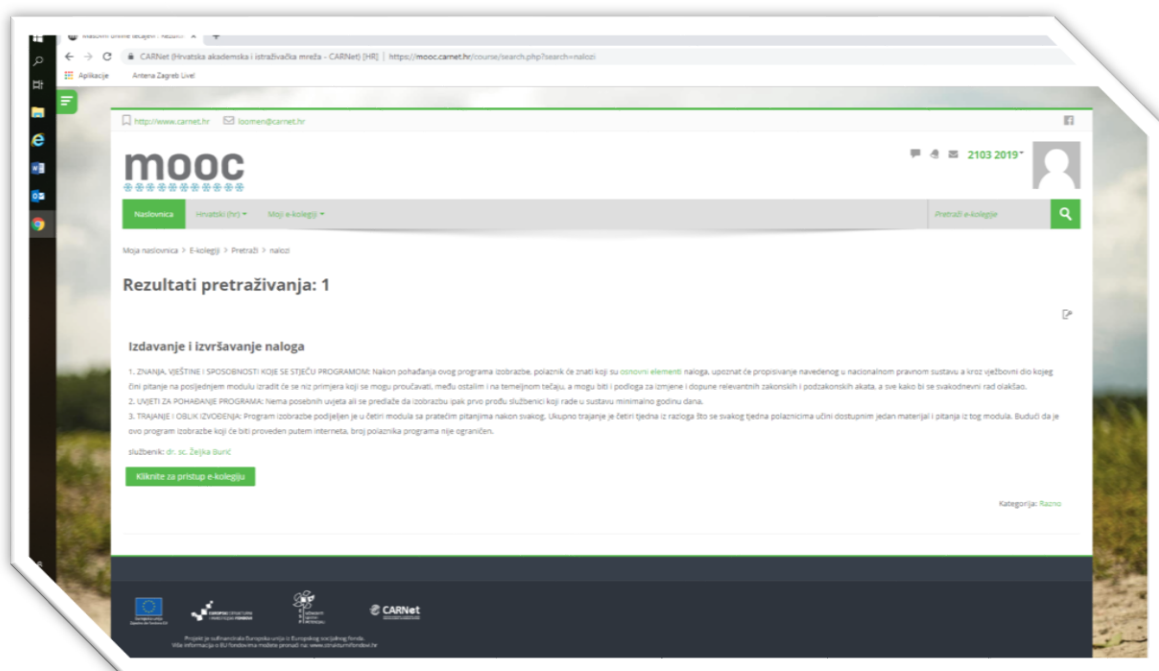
Masovni otvoreni tečajevi - Rezult ×

CARNet (Hrvatska akademska i istraživačka mreža - CARNet) [HR] | https://mooc.carnet.hr/course/search.php?search=nalozi

Aplikacije Antena Zagreb Live!

http://www.carnet.hr loomen@carnet.hr

mooc

2103 2019

Naslovnica Hrvatski (hr) Moji e-kolegiji

Pretraži e-kolegije

Moja naslovnica > E-kolegiji > Pretraži > nalozi

Rezultati pretraživanja: 1

Izdavanje i izvršavanje naloga

1. ZNANJA, VJEŠTINE I SPOSOBNOSTI KOJE SE STJEČU PROGRAMOM: Nakon pohađanja ovog programa izobrazbe, polaznik će znati koji su osnovni elementi naloga, upoznat će propisivanje navedenog u nacionalnom pravnom sustavu a kroz vježbovni dio kojeg čini pitanje na posljednjem modulu izradit će se niz primjera koji se mogu proučavati, među ostalim i na temeljnom tečaju, a mogu biti i podloga za izmjene i dopune relevantnih zakonskih i podzakonskih akata, a sve kako bi se svakodnevni rad olakšao.
2. UVJETI ZA POHAĐANJE PROGRAMA: Nema posebnih uvjeta ali se predlaže da izobrazbu ipak prvo prođu službenici koji rade u sustavu minimalno godinu dana.
3. TRAJANJE I OBLIK IZVOĐENJA: Program izobrazbe podijeljen je u četiri modula sa pratećim pitanjima nakon svakog. Ukupno trajanje je četiri tjedna iz razloga što se svakog tjedna polaznicima učini dostupnim jedan materijal i pitanja iz tog modula. Budući da je ovo program izobrazbe koji će biti proveden putem interneta, broj polaznika programa nije ograničen.

službenik: dr. sc. Željka Burić

Kliknite za pristup e-kolegiju

Kategorija: Razno

CARNet

Projekt je sufinancirala Europska unija iz Europskog socijalnog fonda.
Više informacija o EU fondovima možete pronaći na: www.strukturnifondovi.hr